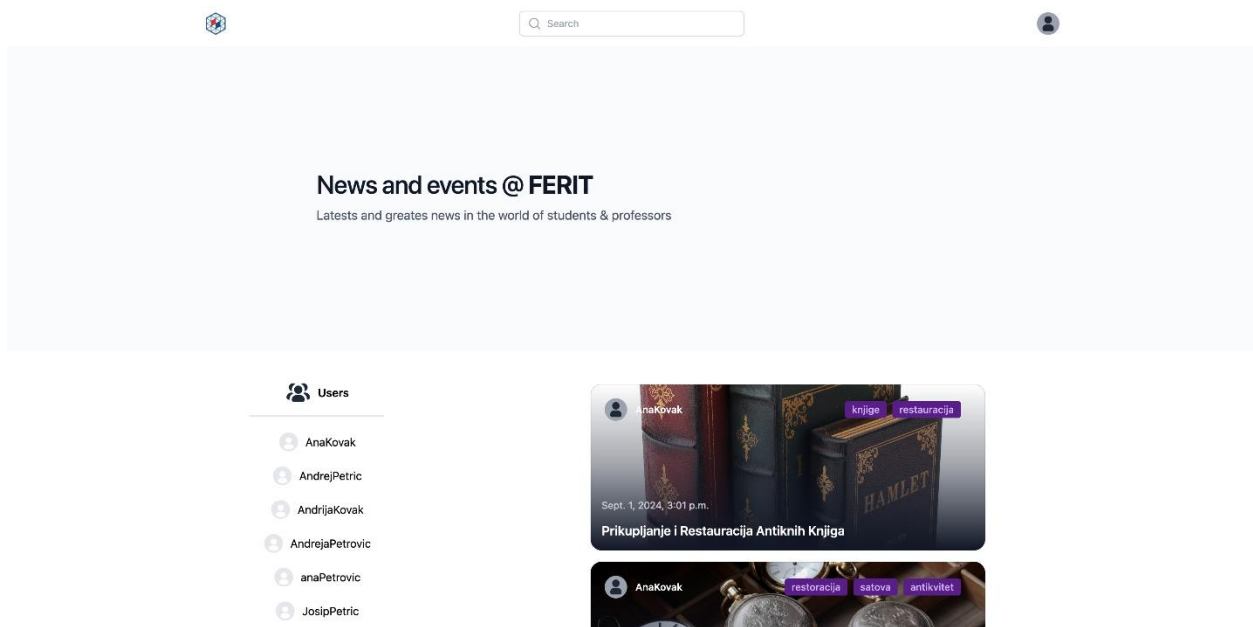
Search

News and events @ FERIT

Latests and greates news in the world of students & professors

Users

AnaKovak

AndrejPetric

AndrijaKovak

AndrejaPetrovic

anaPetrovic

JosipPetric

AnaKovak

knjige

restauracija

HAMLET

Sept. 1, 2024, 3:01 p.m.

Prikupljanje i Restauracija Antiknih Knjiga

AnaKovak

restoracija

satova

antikvitet